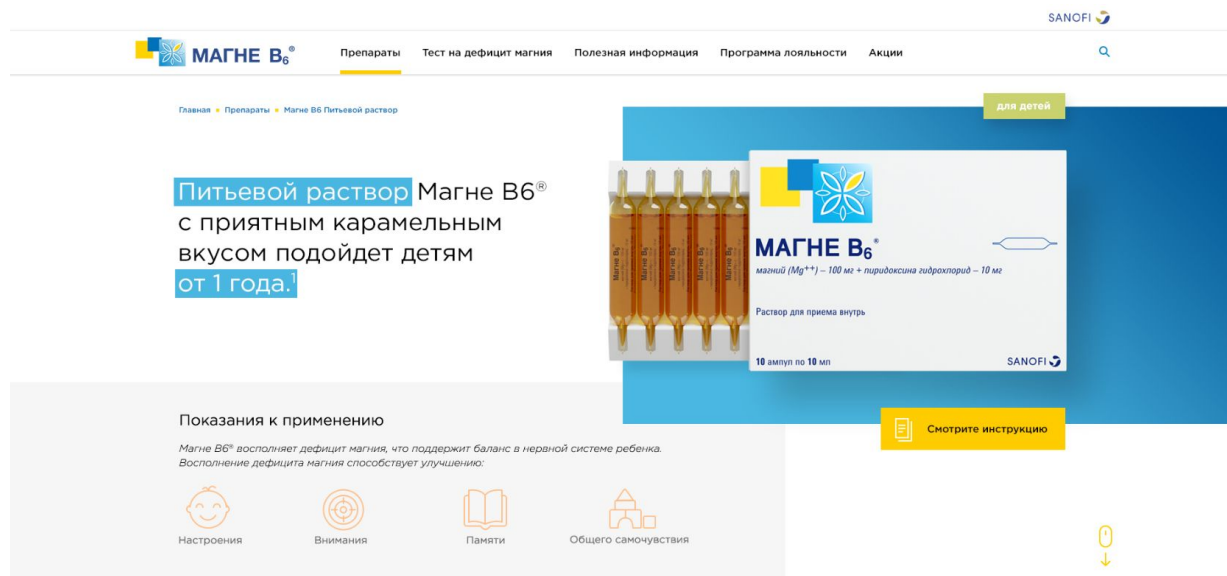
SANOFI

МАГНЕ B$_6$®

Препараты Тест на дефицит магния Полезная информация Программа лояльности Акции

Главная • Препараты • Магне B6 Питьевой раствор

для детей

Питьевой раствор Магне B6® с приятным карамельным вкусом подойдет детям от 1 года.$^1$

МАГНЕ B$_6$®

магний ($Mg^{++}$) – 100 мг + пиридоксина гидрохлорид – 10 мг

Раствор для приема внутрь

10 ампул по 10 мл

SANOFI

Показания к применению

Магне B6® восполняет дефицит магния, что поддержит баланс в нервной системе ребенка. Восполнение дефицита магния способствует улучшению:

Смотрите инструкцию

Настроения

Внимания

Памяти

Общего самочувствия